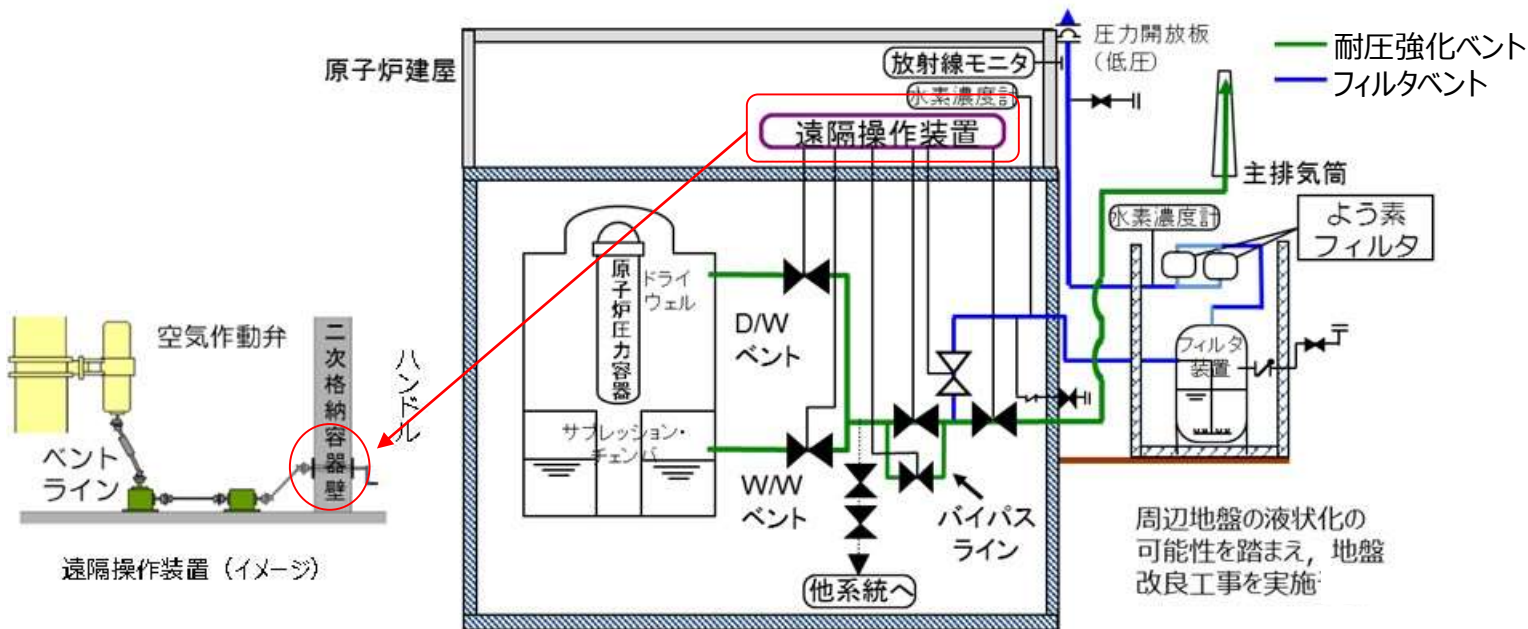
耐圧強化ベント
フィルタベント

原子炉建屋

圧力開放板
(低圧)

放射線モニタ
水素濃度計

遠隔操作装置

主排気筒

水素濃度計

よう素
フィルタ

原子炉圧力容器

ドライウェル

D/W
ベント

サプレッション・チェンバ

W/W
ベント

フィルタ装置

バイパス
ライン

他系統へ

周辺地盤の液状化の可能性を踏まえ，地盤改良工事を実施

空気作動弁

二次格納容器壁

ハンドル

ベント
ライン

遠隔操作装置（イメージ）